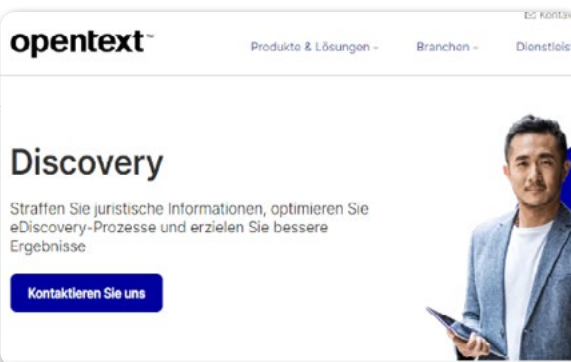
Kontakt

opentext™

Produkte & Lösungen ⌄ Branchen ⌄ Dienstleis

Discovery

Straffen Sie juristische Informationen, optimieren Sie eDiscovery-Prozesse und erzielen Sie bessere Ergebnisse

Kontaktieren Sie uns